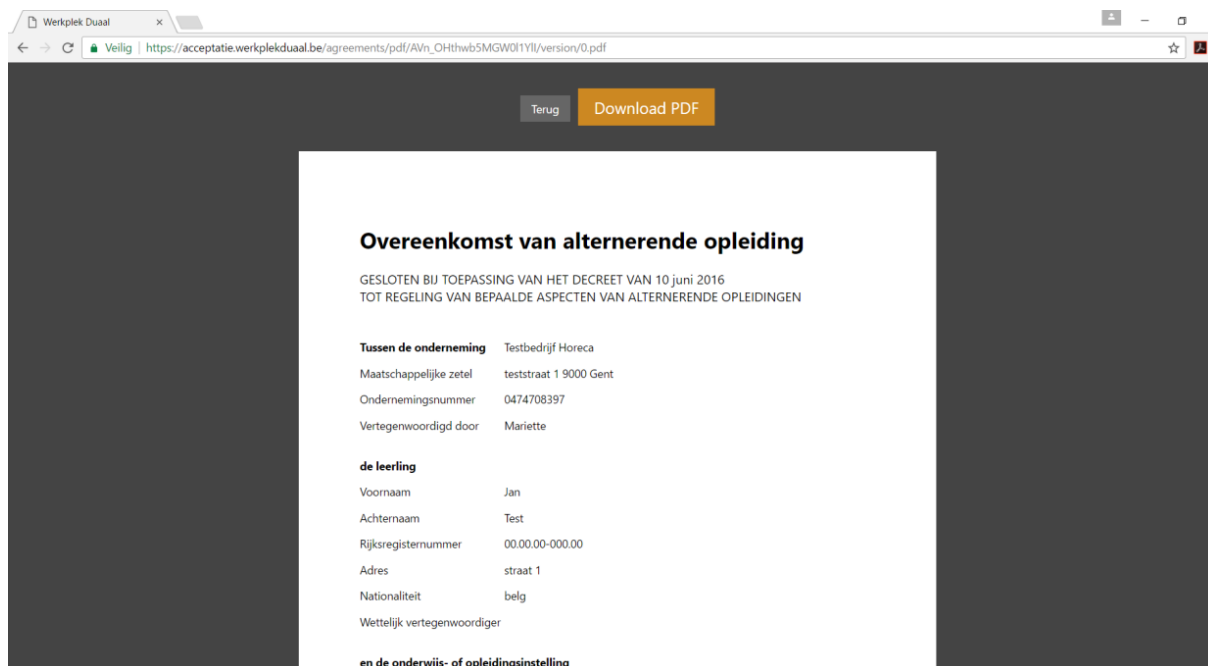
Werkplek Duaal ×

Veilig | https://acceptatie.werkplekduaal.be/agreements/pdf/AVn_OHthwb5MGW0I1Yll/version/0.pdf

Terug

Download PDF

Overeenkomst van alternerende opleiding

GESLOTEN BIJ TOEPASSING VAN HET DECREET VAN 10 juni 2016
TOT REGELING VAN BEPAALDE ASPECTEN VAN ALTERNERENDE OPLEIDINGEN

| | |
|---|---|
| **Tussen de onderneming** | Testbedrijf Horeca |
| Maatschappelijke zetel | teststraat 1 9000 Gent |
| Ondernemingsnummer | 0474708397 |
| Vertegenwoordigd door | Mariette |

**de leerling**

| | |
|---|---|
| Voornaam | Jan |
| Achternaam | Test |
| Rijksregisternummer | 00.00.00-000.00 |
| Adres | straat 1 |
| Nationaliteit | belg |
| Wettelijk vertegenwoordiger | |

**en de onderwijs- of opleidingsinstelling**